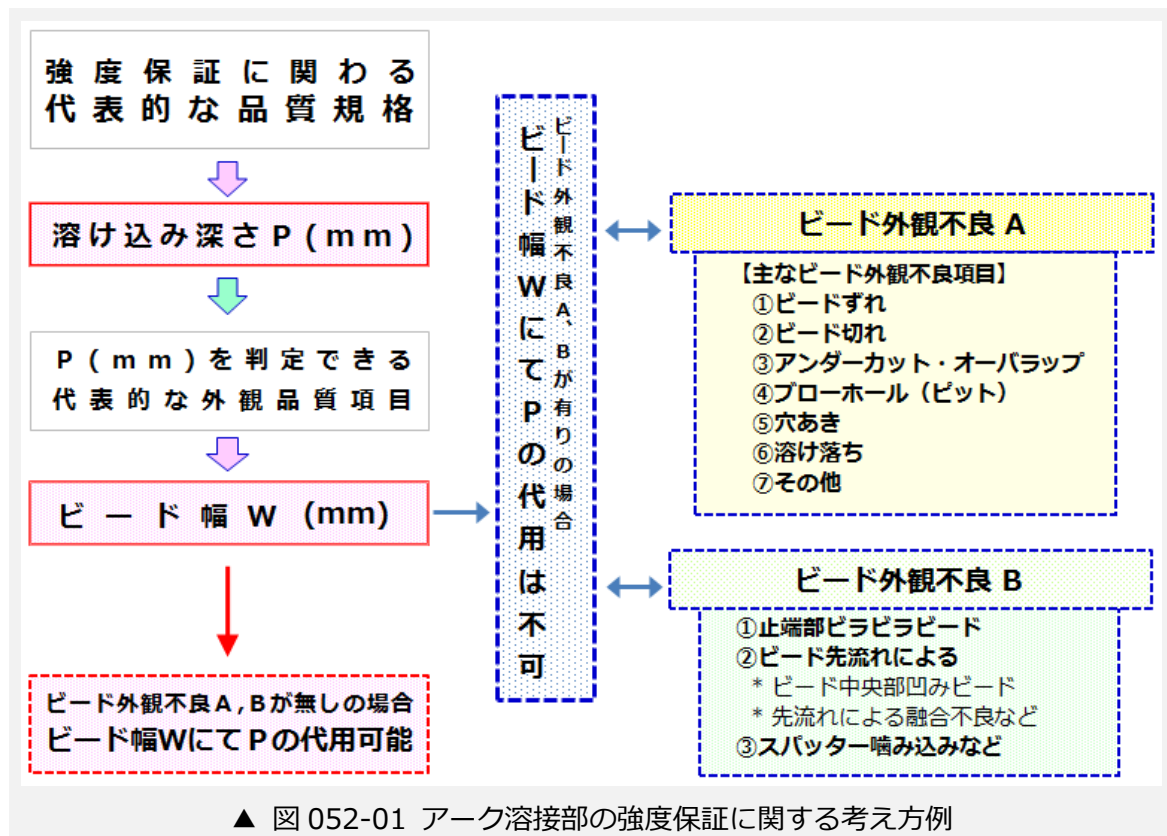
強度保証に関わる代表的な品質規格

溶け込み深さP（mm）

P（mm）を判定できる代表的な外観品質項目

ビード幅W（mm）

ビード外観不良A，Bが無しの場合
ビード幅WにてPの代用可能

ビード外観不良A、Bが有りの場合
ビード幅WにてPの代用は不可

ビード外観不良 A

【主なビード外観不良項目】
①ビードずれ
②ビード切れ
③アンダーカット・オーバラップ
④ブローホール（ピット）
⑤穴あき
⑥溶け落ち
⑦その他

ビード外観不良 B

①止端部ビラビラビード
②ビード先流れによる
＊ビード中央部凹みビード
＊先流れによる融合不良など
③スパッター噛み込みなど

▲ 図 052-01 アーク溶接部の強度保証に関する考え方例